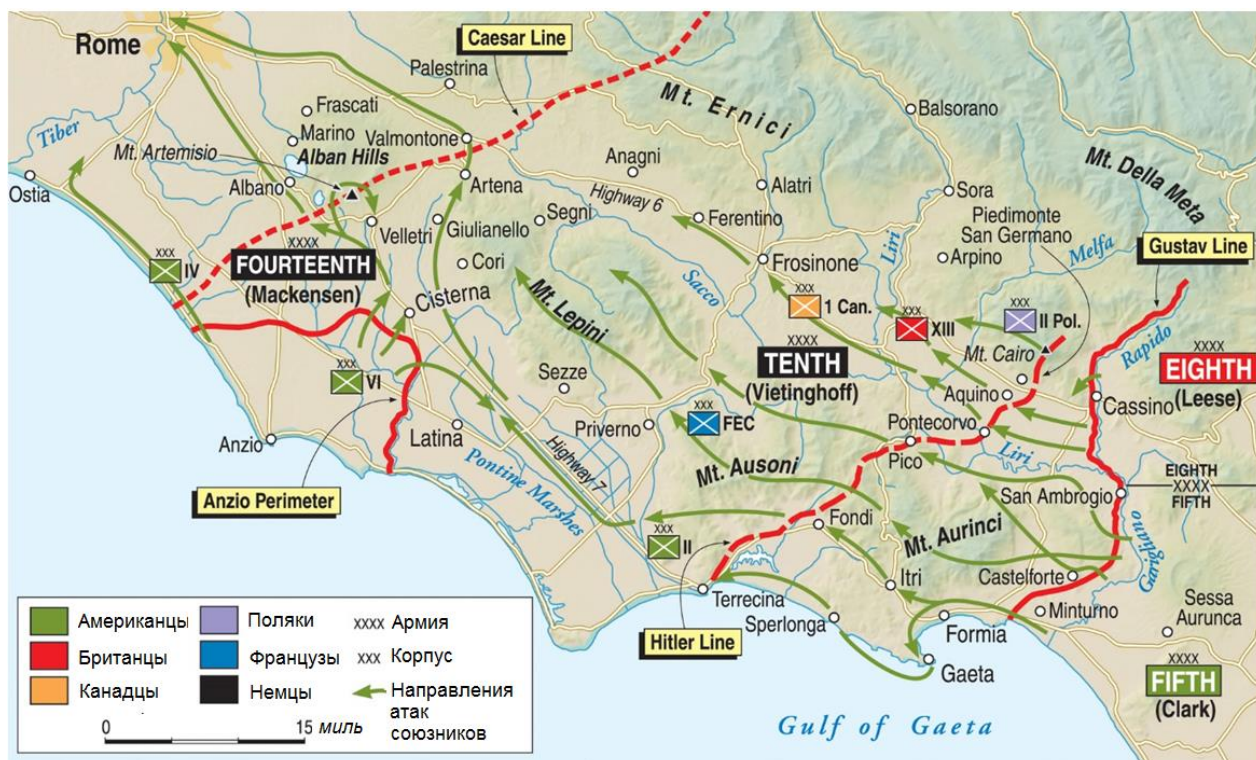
Rome
Caesar Line
Palestrina
Mt. Ernici
Balsorano
Frascati
Marino
Valmontone
Tiber
Mt. Artemisio
Alban Hills
Anagni
Alatri
Sora
Mt. Della Meta
Ostia
Albano
Artena
Highway 6
Piedimonte
San Germano
Segni
Ferentino
Giulianello
Velletri
Liri
Arpino
Melfa
Gustav Line
xxx
IV
xxxx
FOURTEENTH
(Mackensen)
Cori
Frosinone
Cisterna
Sacco
xxx
1 Can.
xxx
XIII
xxx
II Pol.
Mt. Lepini
Rapido
xxxx
EIGHTH
(Leese)
xxxx
TENTH
(Vietinghoff)
Mt. Cairo
xxx
VI
Sezze
Aquino
Cassino
xxx
FEC
Pontecorvo
Anzio
Latina
Priverno
Liri
Pico
Highway 7
EIGHTH
xxxx
FIFTH
Mt. Ausoni
Pontine Marshes
San Ambrogio
Anzio Perimeter
Fondi
Mt. Aurinci
Garigliano
xxx
II
Itri
Castelforte
Terrecina
Sperlonga
Minturno
Sessa
Aurunca
Hitler Line
Formia
Gaeta
xxxx
FIFTH
(Clark)
Американцы
Поляки
xxxx Армия
Британцы
Французы
xxx Корпус
Канадцы
Немцы
Направления атак союзников
0
15 миль
Gulf of Gaeta